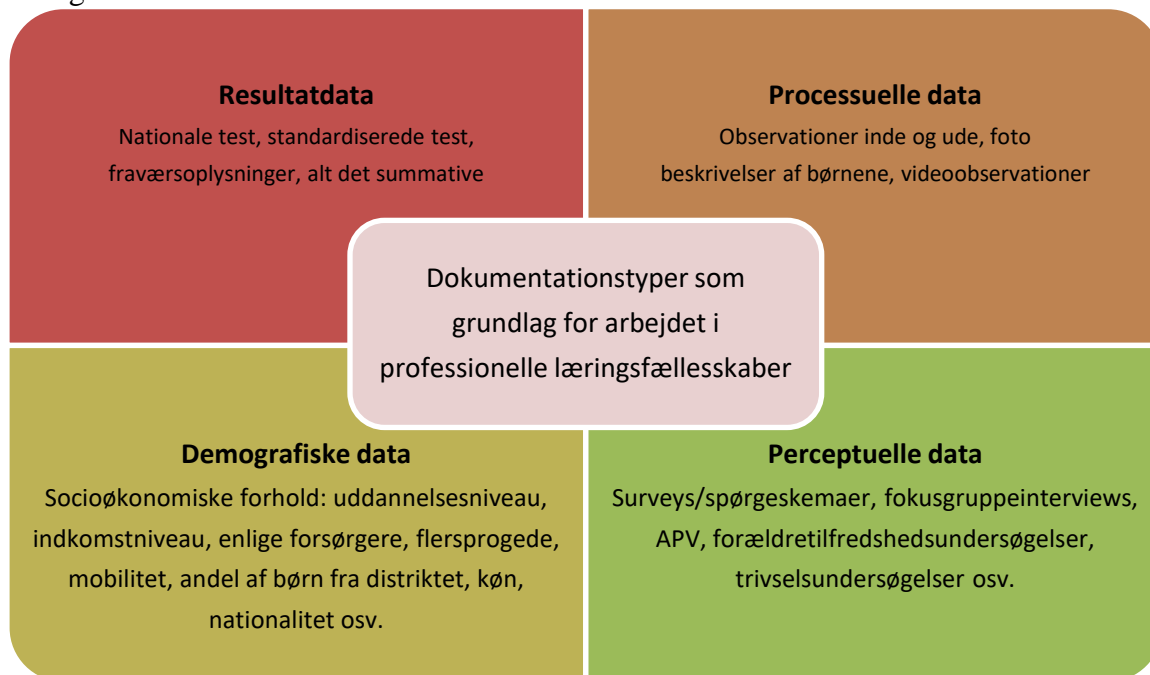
**Resultatdata**
Nationale test, standardiserede test, fraværsoplysninger, alt det summative

**Processuelle data**
Observationer inde og ude, foto beskrivelser af børnene, videoobservationer

Dokumentationstyper som grundlag for arbejdet i professionelle læringsfællesskaber

**Demografiske data**
Socioøkonomiske forhold: uddannelsesniveau, indkomstniveau, enlige forsørgere, flersprogede, mobilitet, andel af børn fra distriktet, køn, nationalitet osv.

**Perceptuelle data**
Surveys/spørgeskemaer, fokusgruppeinterviews, APV, forældretilfredshedsundersøgelser, trivselsundersøgelser osv.